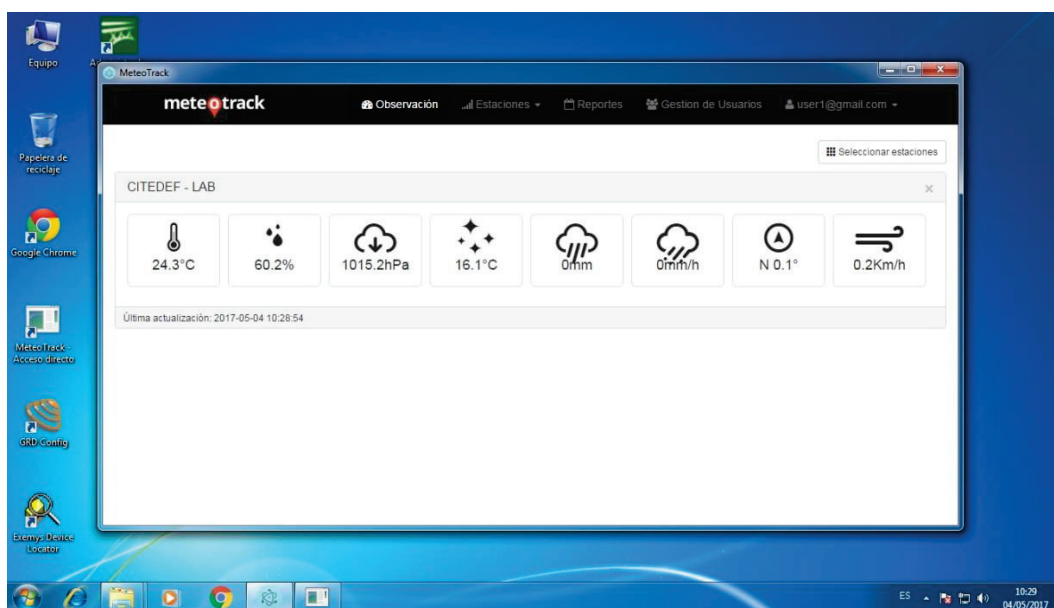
Equipo

Papelera de reciclaje

Google Chrome

MeteoTrack - Acceso directo

GRD Config

Exemys Device Locator

MeteoTrack

meteotrack

Observación

Estaciones

Reportes

Gestion de Usuarios

user1@gmail.com

Seleccionar estaciones

CITEDEF - LAB

×

24.3°C

60.2%

1015.2hPa

16.1°C

0mm

0mm/h

N 0.1°

0.2Km/h

Última actualización: 2017-05-04 10:28:54

ES

10:29
04/05/2017